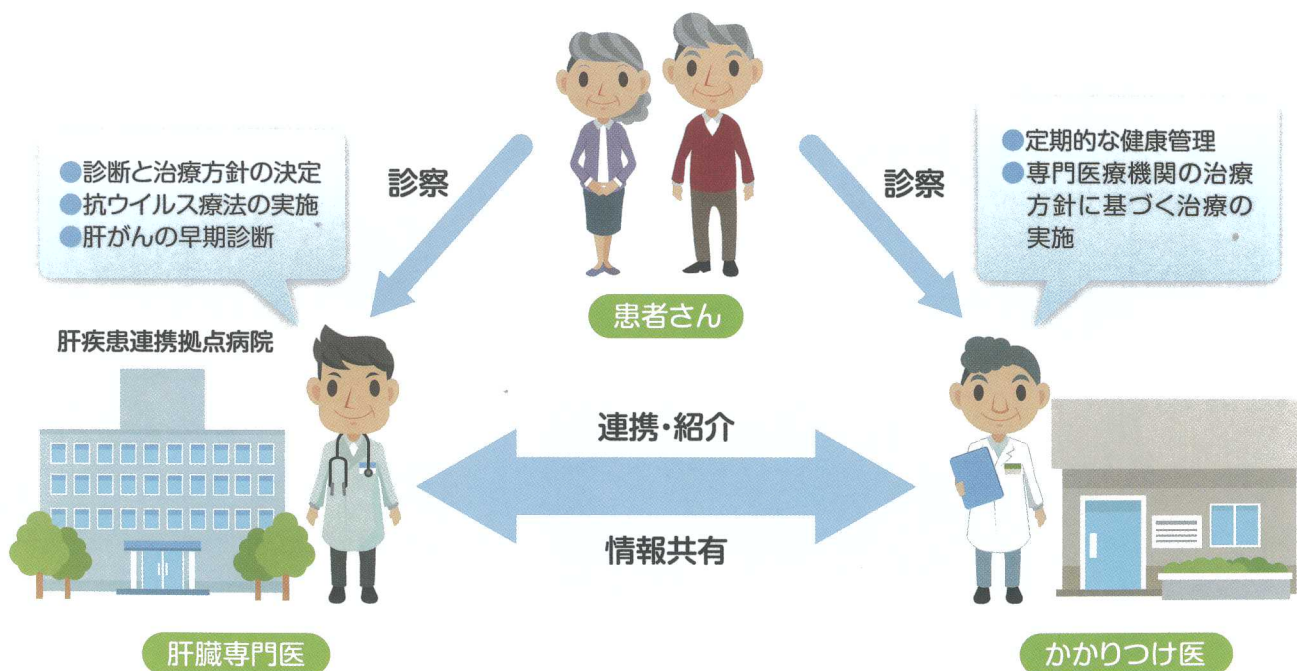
●診断と治療方針の決定
●抗ウイルス療法の実施
●肝がんの早期診断

診察

患者さん

診察

●定期的な健康管理
●専門医療機関の治療方針に基づく治療の実施

肝疾患連携拠点病院

連携・紹介

情報共有

肝臓専門医

かかりつけ医